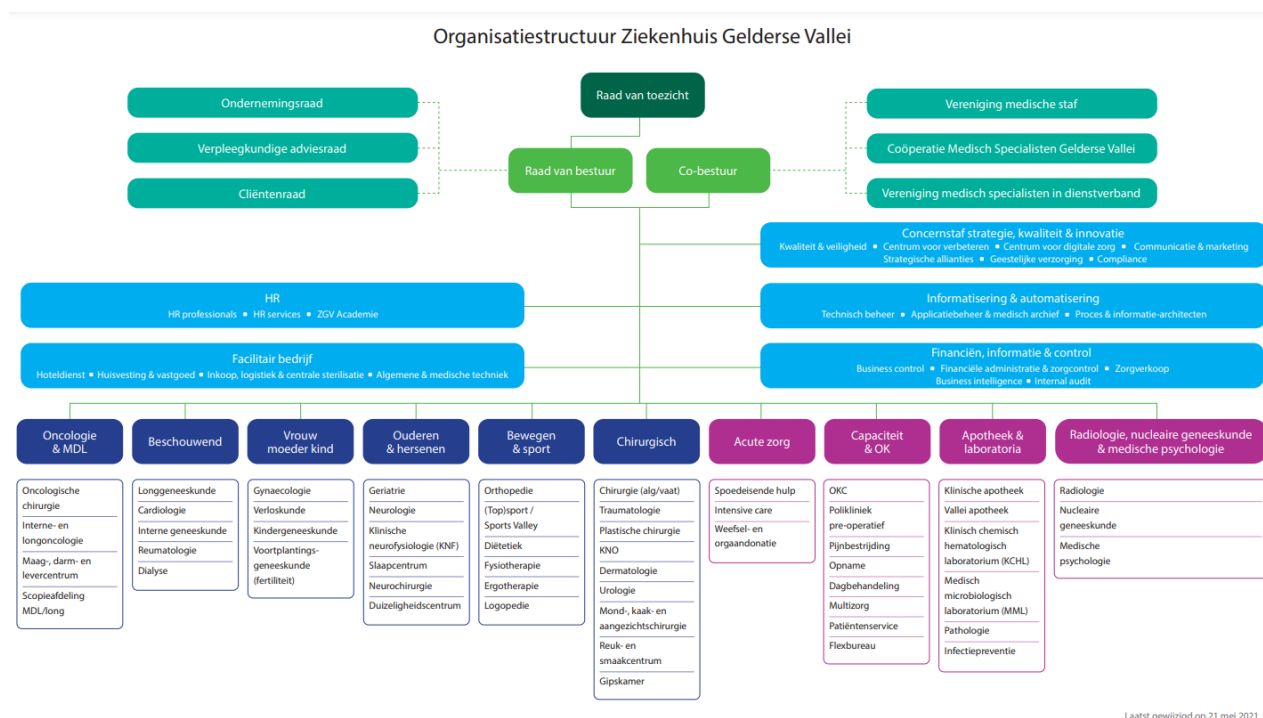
Organisatiestructuur Ziekenhuis Gelderse Vallei

Raad van toezicht

Ondernemingsraad

Verpleegkundige adviesraad

Cliëntenraad

Raad van bestuur

Co-bestuur

Vereniging medische staf

Coöperatie Medisch Specialisten Gelderse Vallei

Vereniging medisch specialisten in dienstverband

Concernstaf strategie, kwaliteit & innovatie
Kwaliteit & veiligheid • Centrum voor verbeteren • Centrum voor digitale zorg • Communicatie & marketing • Strategische allianties • Geestelijke verzorging • Compliance

HR
HR professionals • HR services • ZGV Academie

Informatisering & automatisering
Technisch beheer • Applicatiebeheer & medisch archief • Proces & informatie-architecten

Facilitair bedrijf
Hoteldienst • Huisvesting & vastgoed • Inkoop, logistiek & centrale sterilisatie • Algemene & medische techniek

Financiën, informatie & control
Business control • Financiële administratie & zorgcontrol • Zorgverkoop • Business intelligence • Internal audit

Oncologie & MDL
Oncologische chirurgie
Interne- en longoncologie
Maag-, darm- en levercentrum
Scopieafdeling MDL/long

Beschouwend
Longgeneeskunde
Cardiologie
Interne geneeskunde
Reumatologie
Dialyse

Vrouw moeder kind
Gynaecologie
Verloskunde
Kindergeneeskunde
Voortplantingsgeneeskunde (fertiliteit)

Ouderen & hersenen
Geriatrie
Neurologie
Klinische neurofysiologie (KNF)
Slaapcentrum
Neurochirurgie
Duizeligheidscentrum

Bewegen & sport
Orthopedie
(Top)sport / Sports Valley
Diëtetiek
Fysiotherapie
Ergotherapie
Logopedie

Chirurgisch
Chirurgie (alg/vaat)
Traumatologie
Plastische chirurgie
KNO
Dermatologie
Urologie
Mond-, kaak- en aangezichtschirurgie
Reuk- en smaakcentrum
Gipskamer

Acute zorg
Spoedeisende hulp
Intensive care
Weefsel- en orgaandonatie

Capaciteit & OK
OKC
Polikliniek pre-operatief
Pijnbestrijding
Opname
Dagbehandeling
Multizorg
Patiëntenservice
Flexbureau

Apotheek & laboratoria
Klinische apotheek
Vallei apotheek
Klinisch chemisch hematologisch laboratorium (KCHL)
Medisch microbiologisch laboratorium (MML)
Pathologie
Infectiepreventie

Radiologie, nucleaire geneeskunde & medische psychologie
Radiologie
Nucleaire geneeskunde
Medische psychologie

Laatst gewijzigd op 21 mei 2021